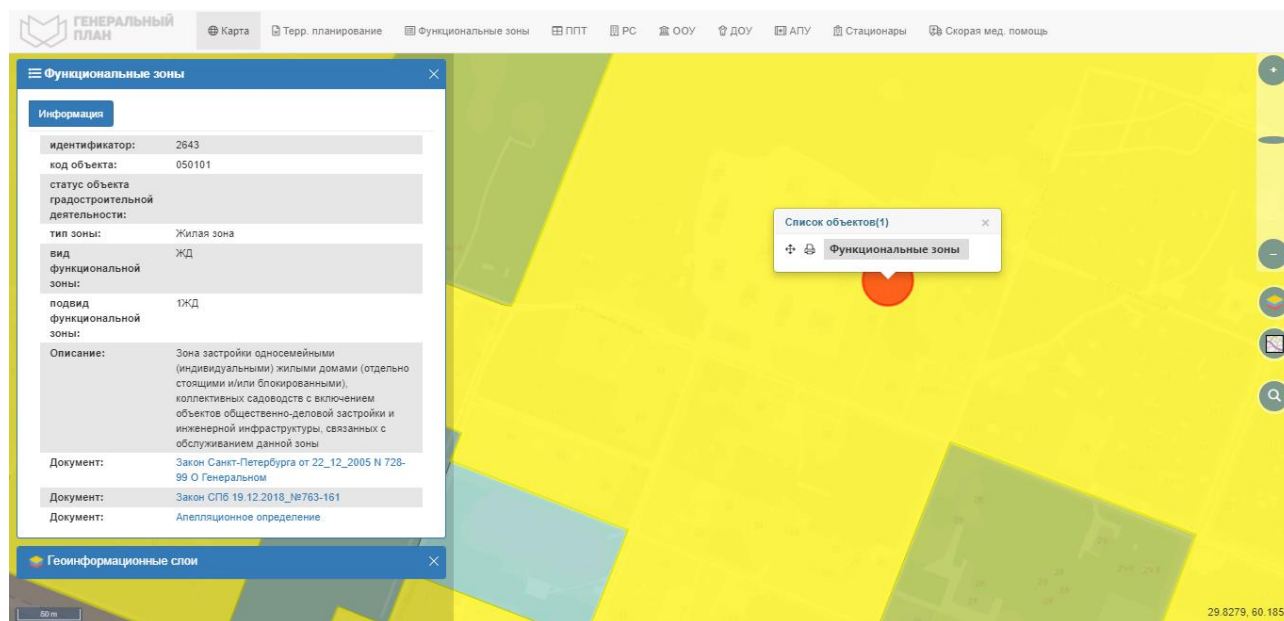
ГЕНЕРАЛЬНЫЙ ПЛАН

Карта | Терр. планирование | Функциональные зоны | ППТ | РС | ООУ | ДОУ | АПУ | Стационары | Скорая мед. помощь

Функциональные зоны

Информация

| | |
|---|---|
| идентификатор: | 2643 |
| код объекта: | 050101 |
| статус объекта градостроительной деятельности: | |
| тип зоны: | Жилая зона |
| вид функциональной зоны: | ЖД |
| подвид функциональной зоны: | 1ЖД |
| Описание: | Зона застройки односемейными (индивидуальными) жилыми домами (отдельно стоящими и/или блокированными), коллективных садоводств с включением объектов общественно-деловой застройки и инженерной инфраструктуры, связанных с обслуживанием данной зоны |
| Документ: | Закон Санкт-Петербурга от 22_12_2005 N 728-99 О Генеральном |
| Документ: | Закон СПб 19.12.2018_№763-161 |
| Документ: | Апелляционное определение |

Геоинформационные слои

Список объектов(1)

Функциональные зоны

50 m

29.8279, 60.185